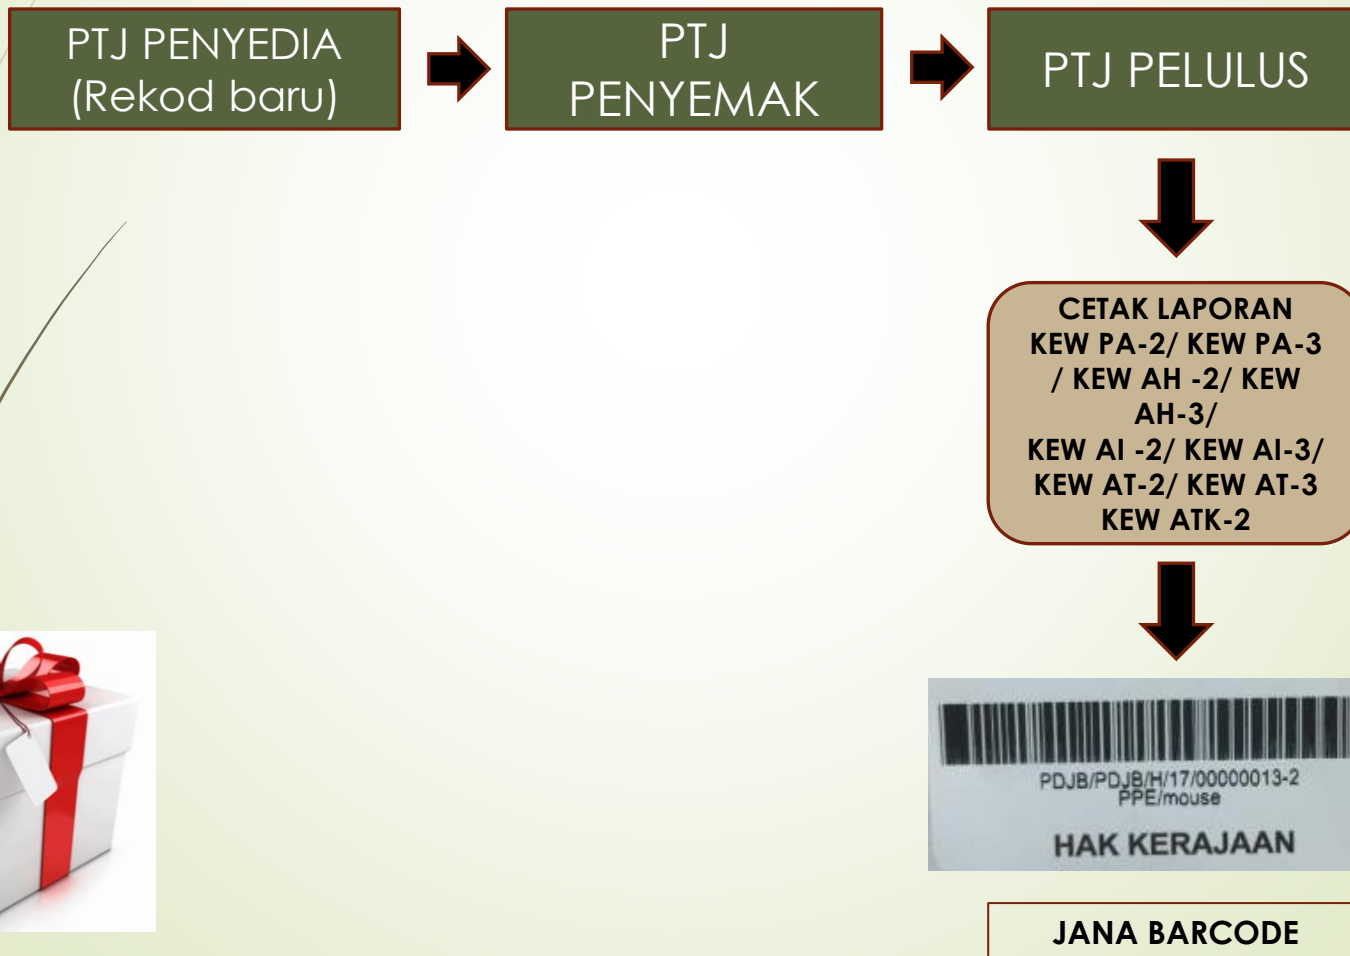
PTJ PENYEDIA (Rekod baru)

PTJ PENYEMAK

PTJ PELULUS

CETAK LAPORAN KEW PA-2/ KEW PA-3 / KEW AH -2/ KEW AH-3/ KEW AI -2/ KEW AI-3/ KEW AT-2/ KEW AT-3 KEW ATK-2

PDJB/PDJB/H/17/00000013-2
PPE/mouse
HAK KERAJAAN

JANA BARCODE